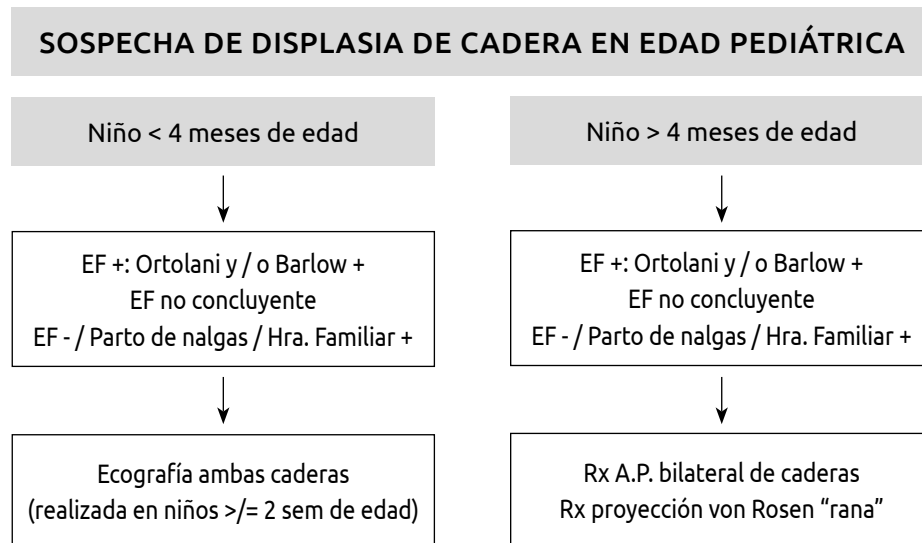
SOSPECHA DE DISPLASIA DE CADERA EN EDAD PEDIÁTRICA

Niño < 4 meses de edad

EF +: Ortolani y / o Barlow +
EF no concluyente
EF - / Parto de nalgas / Hra. Familiar +

Ecografía ambas caderas
(realizada en niños >/= 2 sem de edad)

Niño > 4 meses de edad

EF +: Ortolani y / o Barlow +
EF no concluyente
EF - / Parto de nalgas / Hra. Familiar +

Rx A.P. bilateral de caderas
Rx proyección von Rosen “rana”